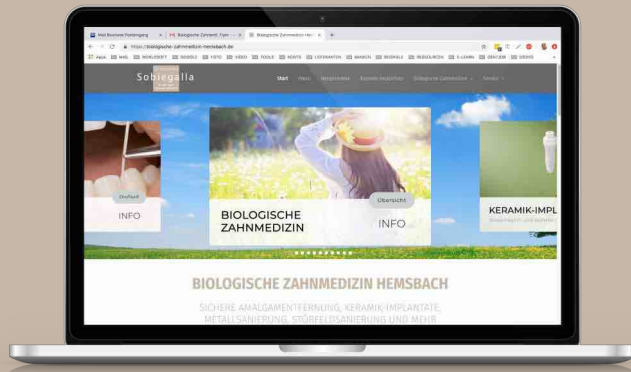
Web Business Postengang | Biologische Zahnmedizin | Biologische Zahnmedizin Hem

https://biologische-zahnmedizin-hemsbach.de

Sobiegalla

Start | Praxis | Mitgliedschaft | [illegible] | Biologische Zahnmedizin | Service

Überblick

INFO

BIOLOGISCHE ZAHNMEDIZIN

Übersicht

INFO

KERAMIK-IMPL

BIOLOGISCHE ZAHNMEDIZIN HEMSBACH

SICHERE AMALGAMENTFERNUNG, KERAMIK-IMPLANTATE, METALLSANIERUNG, STÖRFELDSANIERUNG UND MEHR